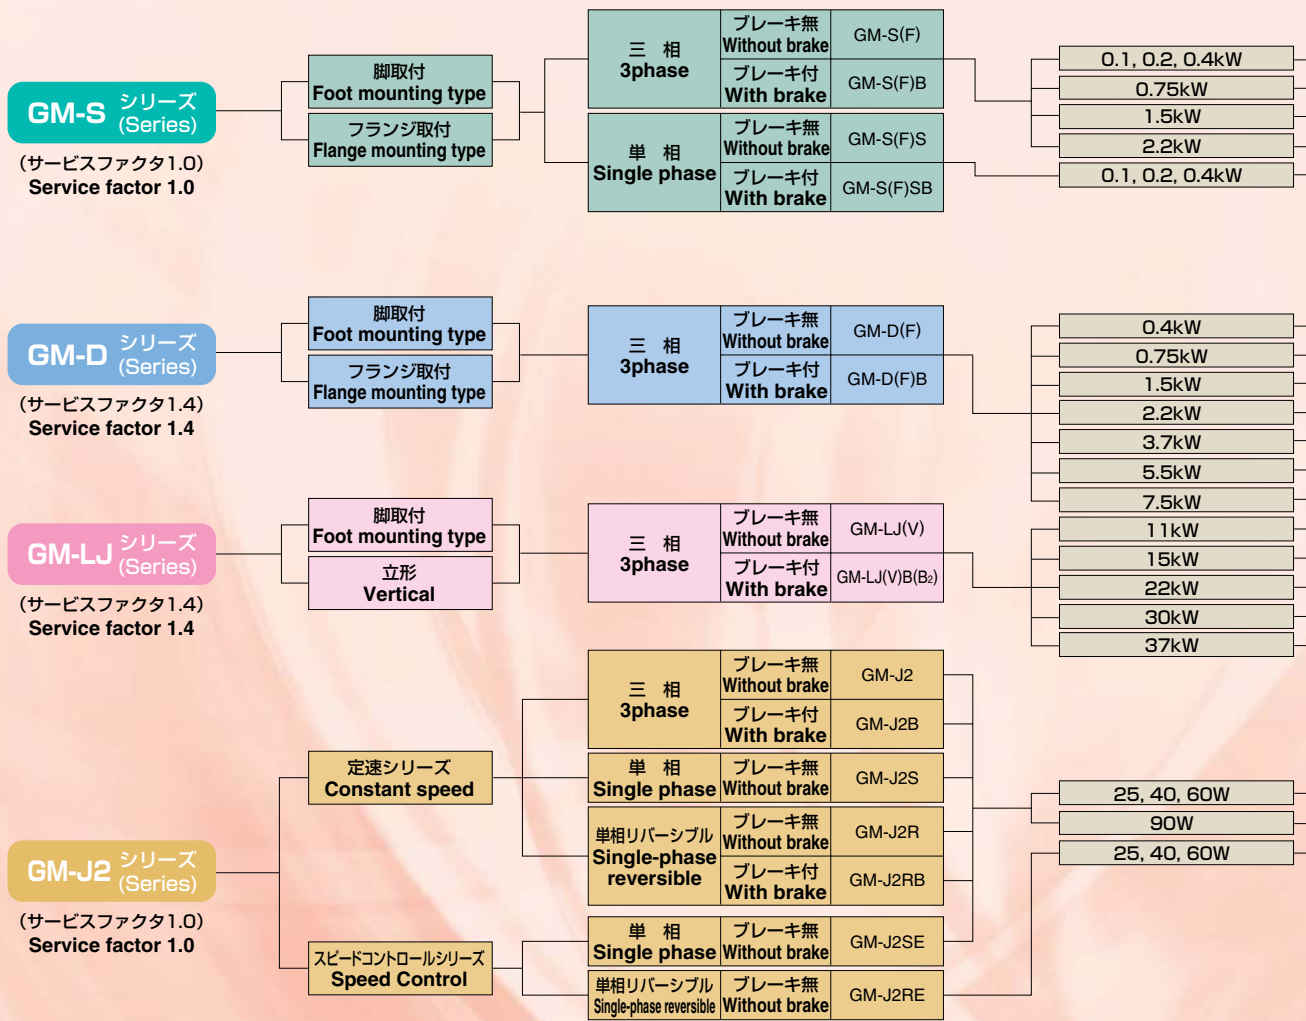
GM-S シリーズ (Series)
(サービスファクタ1.0)
Service factor 1.0

脚取付
Foot mounting type

フランジ取付
Flange mounting type

三 相
3phase

ブレーキ無
Without brake
GM-S(F)

ブレーキ付
With brake
GM-S(F)B

単 相
Single phase

ブレーキ無
Without brake
GM-S(F)S

ブレーキ付
With brake
GM-S(F)SB

0.1, 0.2, 0.4kW
0.75kW
1.5kW
2.2kW
0.1, 0.2, 0.4kW

GM-D シリーズ (Series)
(サービスファクタ1.4)
Service factor 1.4

脚取付
Foot mounting type

フランジ取付
Flange mounting type

三 相
3phase

ブレーキ無
Without brake
GM-D(F)

ブレーキ付
With brake
GM-D(F)B

0.4kW
0.75kW
1.5kW
2.2kW
3.7kW
5.5kW
7.5kW
11kW
15kW
22kW
30kW
37kW

GM-LJ シリーズ (Series)
(サービスファクタ1.4)
Service factor 1.4

脚取付
Foot mounting type

立形
Vertical

三 相
3phase

ブレーキ無
Without brake
GM-LJ(V)

ブレーキ付
With brake
GM-LJ(V)B(B$_2$)

GM-J2 シリーズ (Series)
(サービスファクタ1.0)
Service factor 1.0

定速シリーズ
Constant speed

スピードコントロールシリーズ
Speed Control

三 相
3phase

ブレーキ無
Without brake
GM-J2

ブレーキ付
With brake
GM-J2B

単 相
Single phase
ブレーキ無
Without brake
GM-J2S

単相リバーシブル
Single-phase reversible

ブレーキ無
Without brake
GM-J2R

ブレーキ付
With brake
GM-J2RB

単 相
Single phase
ブレーキ無
Without brake
GM-J2SE

単相リバーシブル
Single-phase reversible
ブレーキ無
Without brake
GM-J2RE

25, 40, 60W
90W
25, 40, 60W